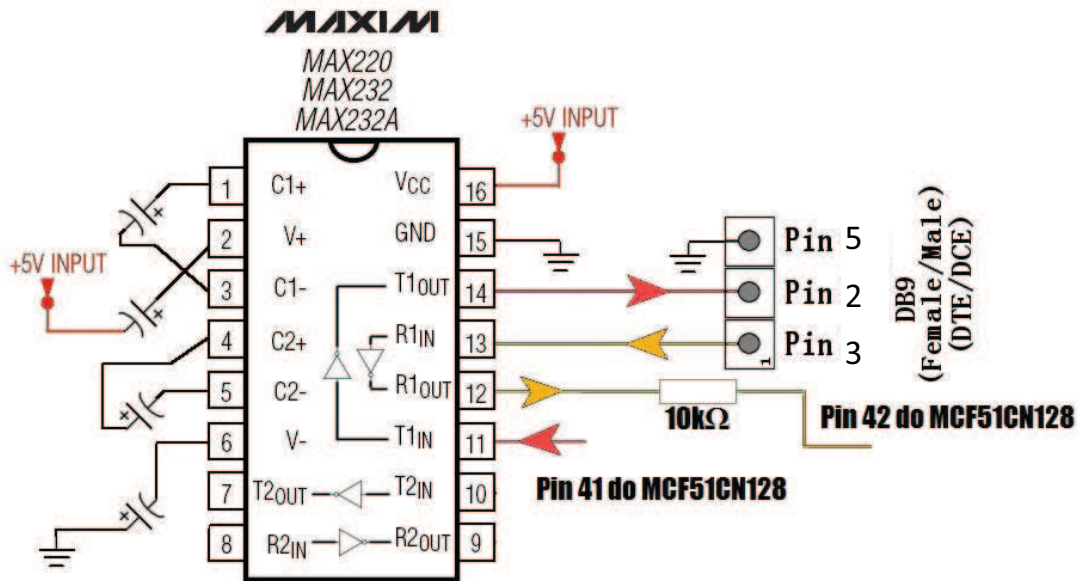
MAXIM
MAX220
MAX232
MAX232A

+5V INPUT

1 C1+
2 V+
3 C1-
4 C2+
5 C2-
6 V-
7 $T2_{OUT}$
8 $R2_{IN}$

16 $V_{CC}$
15 GND
14 $T1_{OUT}$
13 $R1_{IN}$
12 $R1_{OUT}$
11 $T1_{IN}$
10 $T2_{IN}$
9 $R2_{OUT}$

+5V INPUT

Pin 5
Pin 2
Pin 3
1

DB9
(Female/Male)
(DTE/DCE)

10kΩ

Pin 42 do MCF51CN128

Pin 41 do MCF51CN128